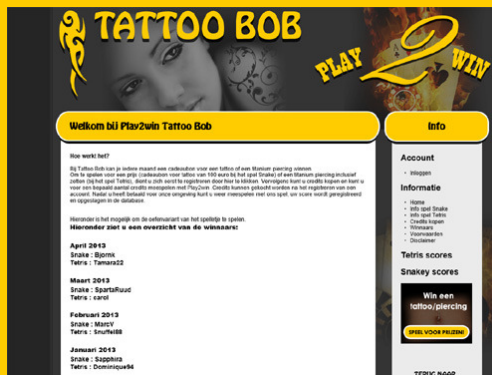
TATTOO BOB

PLAY 2 WIN

Welkom bij Play2win Tattoo Bob

Hoe werkt het?

Bij Tattoo Bob kan je iedere maand wee cadeaubon voor een tattoo of een Manium piercing winnen. Om te spelen voor een prijs (cadeaubon voor tattoo van 100 euro bij het spel Snake) of een Manium piercing inclusief zetten (bij het spel Tetris), dient u zich eerst te registreren door hier te klikken. Vervolgens kunt u credits kopen en kunt u voor een bepaald aantal credits meespelen met Play2win. Credits kunnen gekocht worden na het registreren van een account. Nadat u heeft betaald voor onze omgeving kunt u weer meespelen met uw spel, uw score wordt geregistreerd en opgeslagen in de database.

Hieronder is het mogelijk om de oefenvariant van het spelletje te spelen.

Hieronder ziet u een overzicht van de winnaars:

April 2013
Snake : Bjornk
Tetris : Tamara22

Maart 2013
Snake : SpartaRuud
Tetris : carol

Februari 2013
Snake : MarcV
Tetris : Snuffel88

Januari 2013
Snake : Sapphira
Tetris : Dominique94

Info

Account
Inloggen

Informatie
Home
Info spel Snake
Info spel Tetris
Credits kopen
Winnaars
Voorwaarden
Disclaimer

Tetris scores

Snakey scores

Win een tattoo/piercing

SPEEL VOOR PRIJZEN!

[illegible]